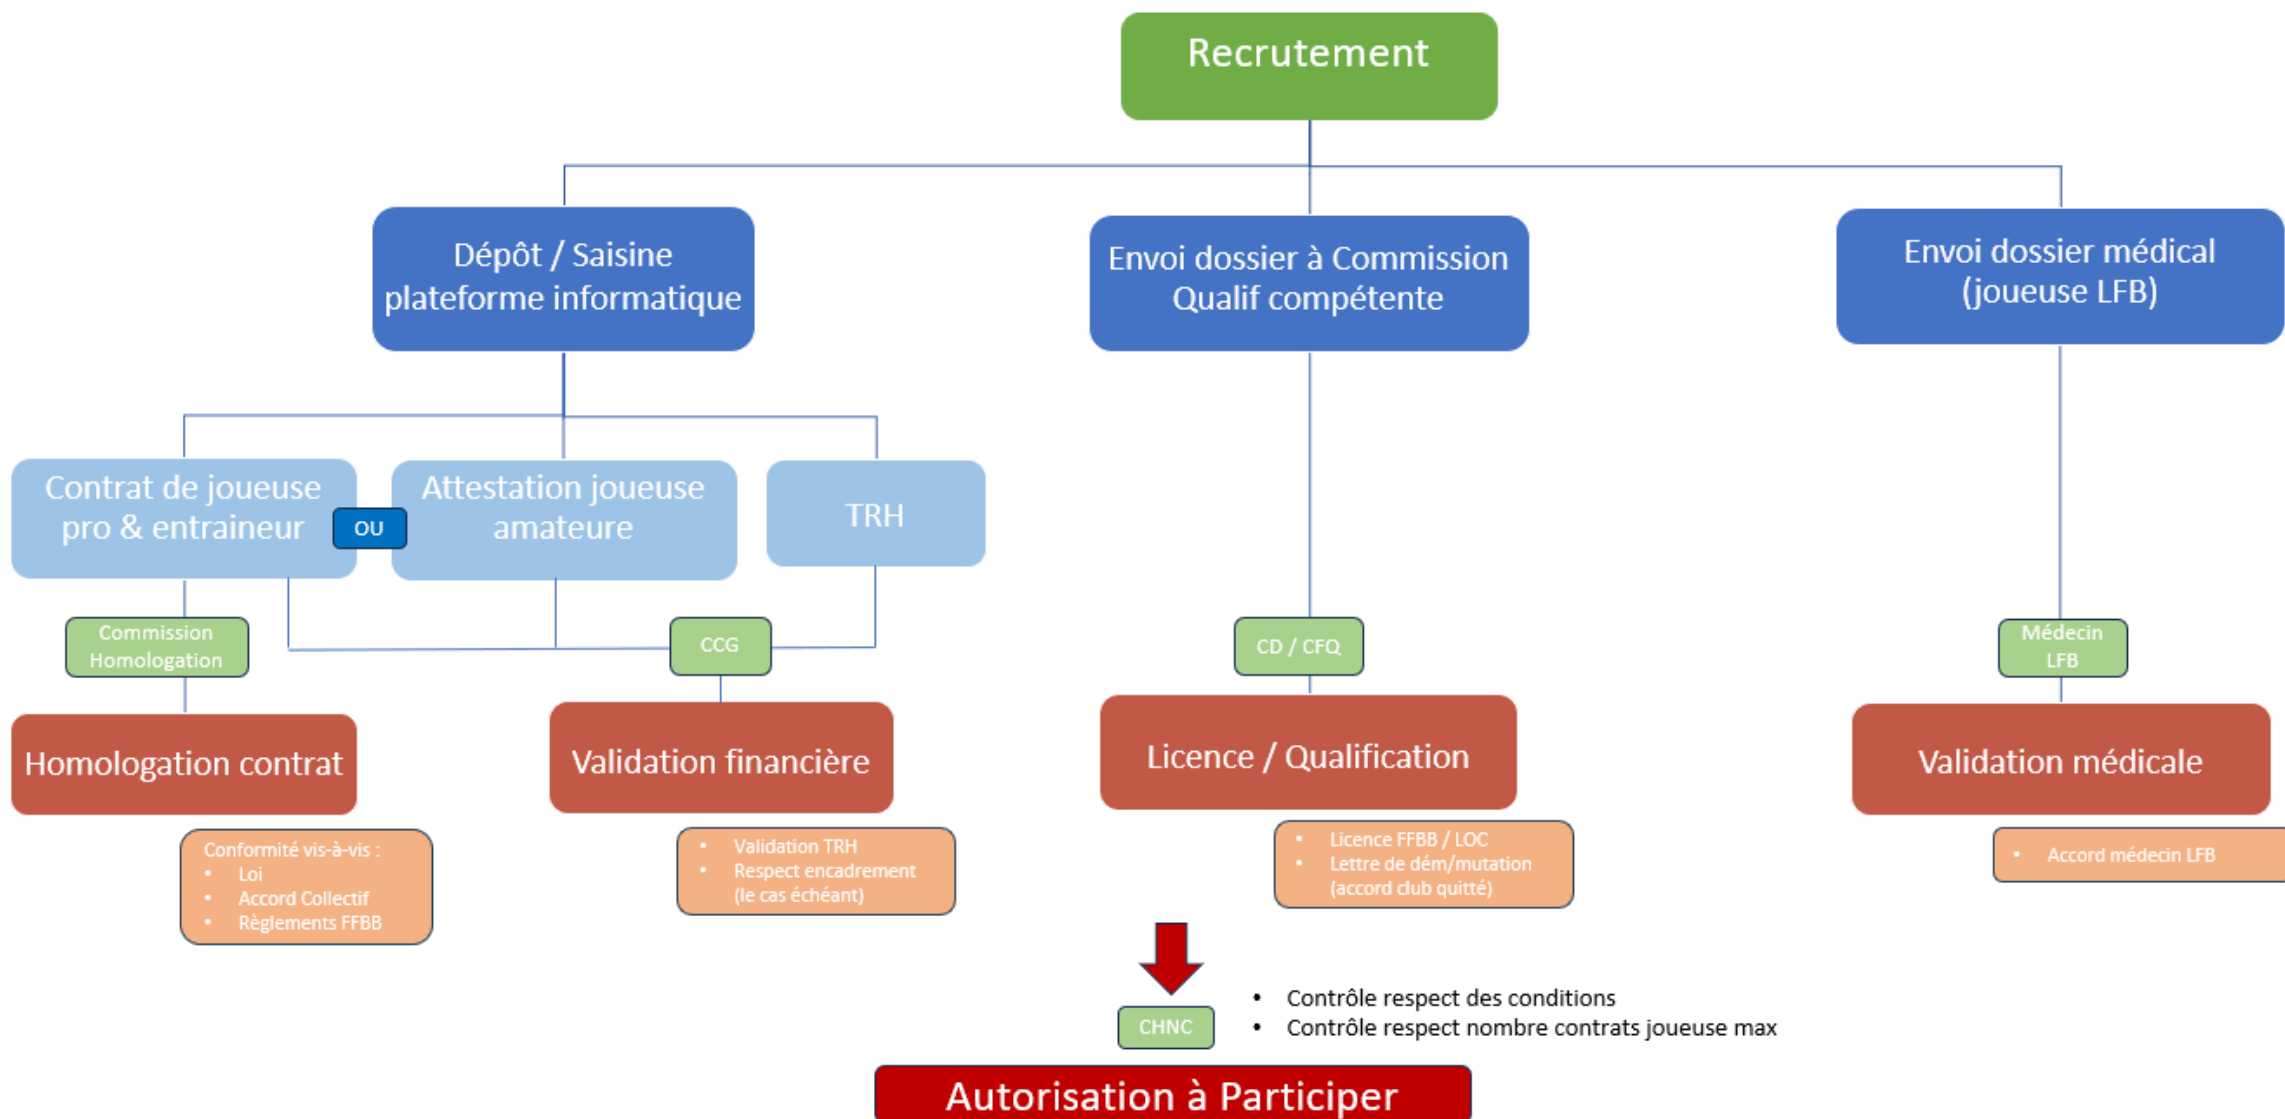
Recrutement

Dépôt / Saisine plateforme informatique

Envoi dossier à Commission Qualif compétente

Envoi dossier médical (joueuse LFB)

Contrat de joueuse pro & entraineur

OU

Attestation joueuse amateure

TRH

Commission Homologation

CCG

CD / CFQ

Médecin LFB

Homologation contrat

Validation financière

Licence / Qualification

Validation médicale

Conformité vis-à-vis :
- Loi
- Accord Collectif
- Règlements FFBB

- Validation TRH
- Respect encadrement (le cas échéant)

- Licence FFBB / LOC
- Lettre de dém/mutation (accord club quitté)

- Accord médecin LFB

CHNC

- Contrôle respect des conditions
- Contrôle respect nombre contrats joueuse max

Autorisation à Participer